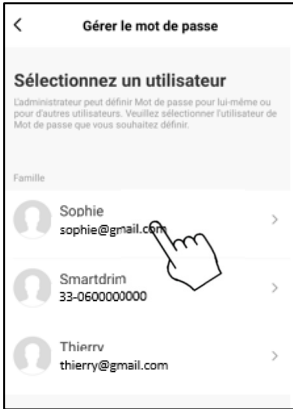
<

Gérer le mot de passe

Sélectionnez un utilisateur

L'administrateur peut définir Mot de passe pour lui-même ou pour d'autres utilisateurs. Veuillez sélectionner l'utilisateur de Mot de passe que vous souhaitez définir.

Famille

Sophie
sophie@gmail.com

>

Smartdrim
33-0600000000

>

Thierry
thierry@gmail.com

>